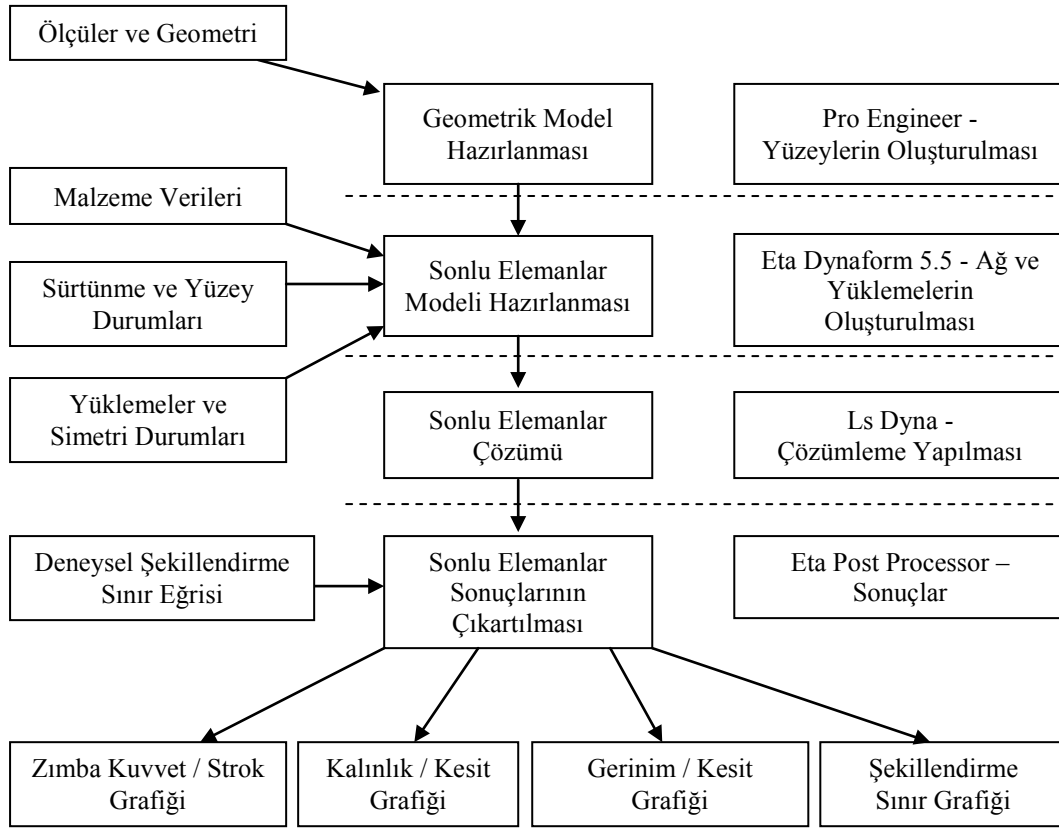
Ölçüler ve Geometri

Geometrik Model Hazırlanması

Pro Engineer - Yüzeylerin Oluşturulması

Malzeme Verileri

Sürtünme ve Yüzey Durumları

Sonlu Elemanlar Modeli Hazırlanması

Eta Dynaform 5.5 - Ağ ve Yüklemelerin Oluşturulması

Yüklemeler ve Simetri Durumları

Sonlu Elemanlar Çözümü

Ls Dyna - Çözümleme Yapılması

Deneysel Şekillendirme Sınır Eğrisi

Sonlu Elemanlar Sonuçlarının Çıkartılması

Eta Post Processor – Sonuçlar

Zımba Kuvvet / Strok Grafiği

Kalınlık / Kesit Grafiği

Gerinim / Kesit Grafiği

Şekillendirme Sınır Grafiği